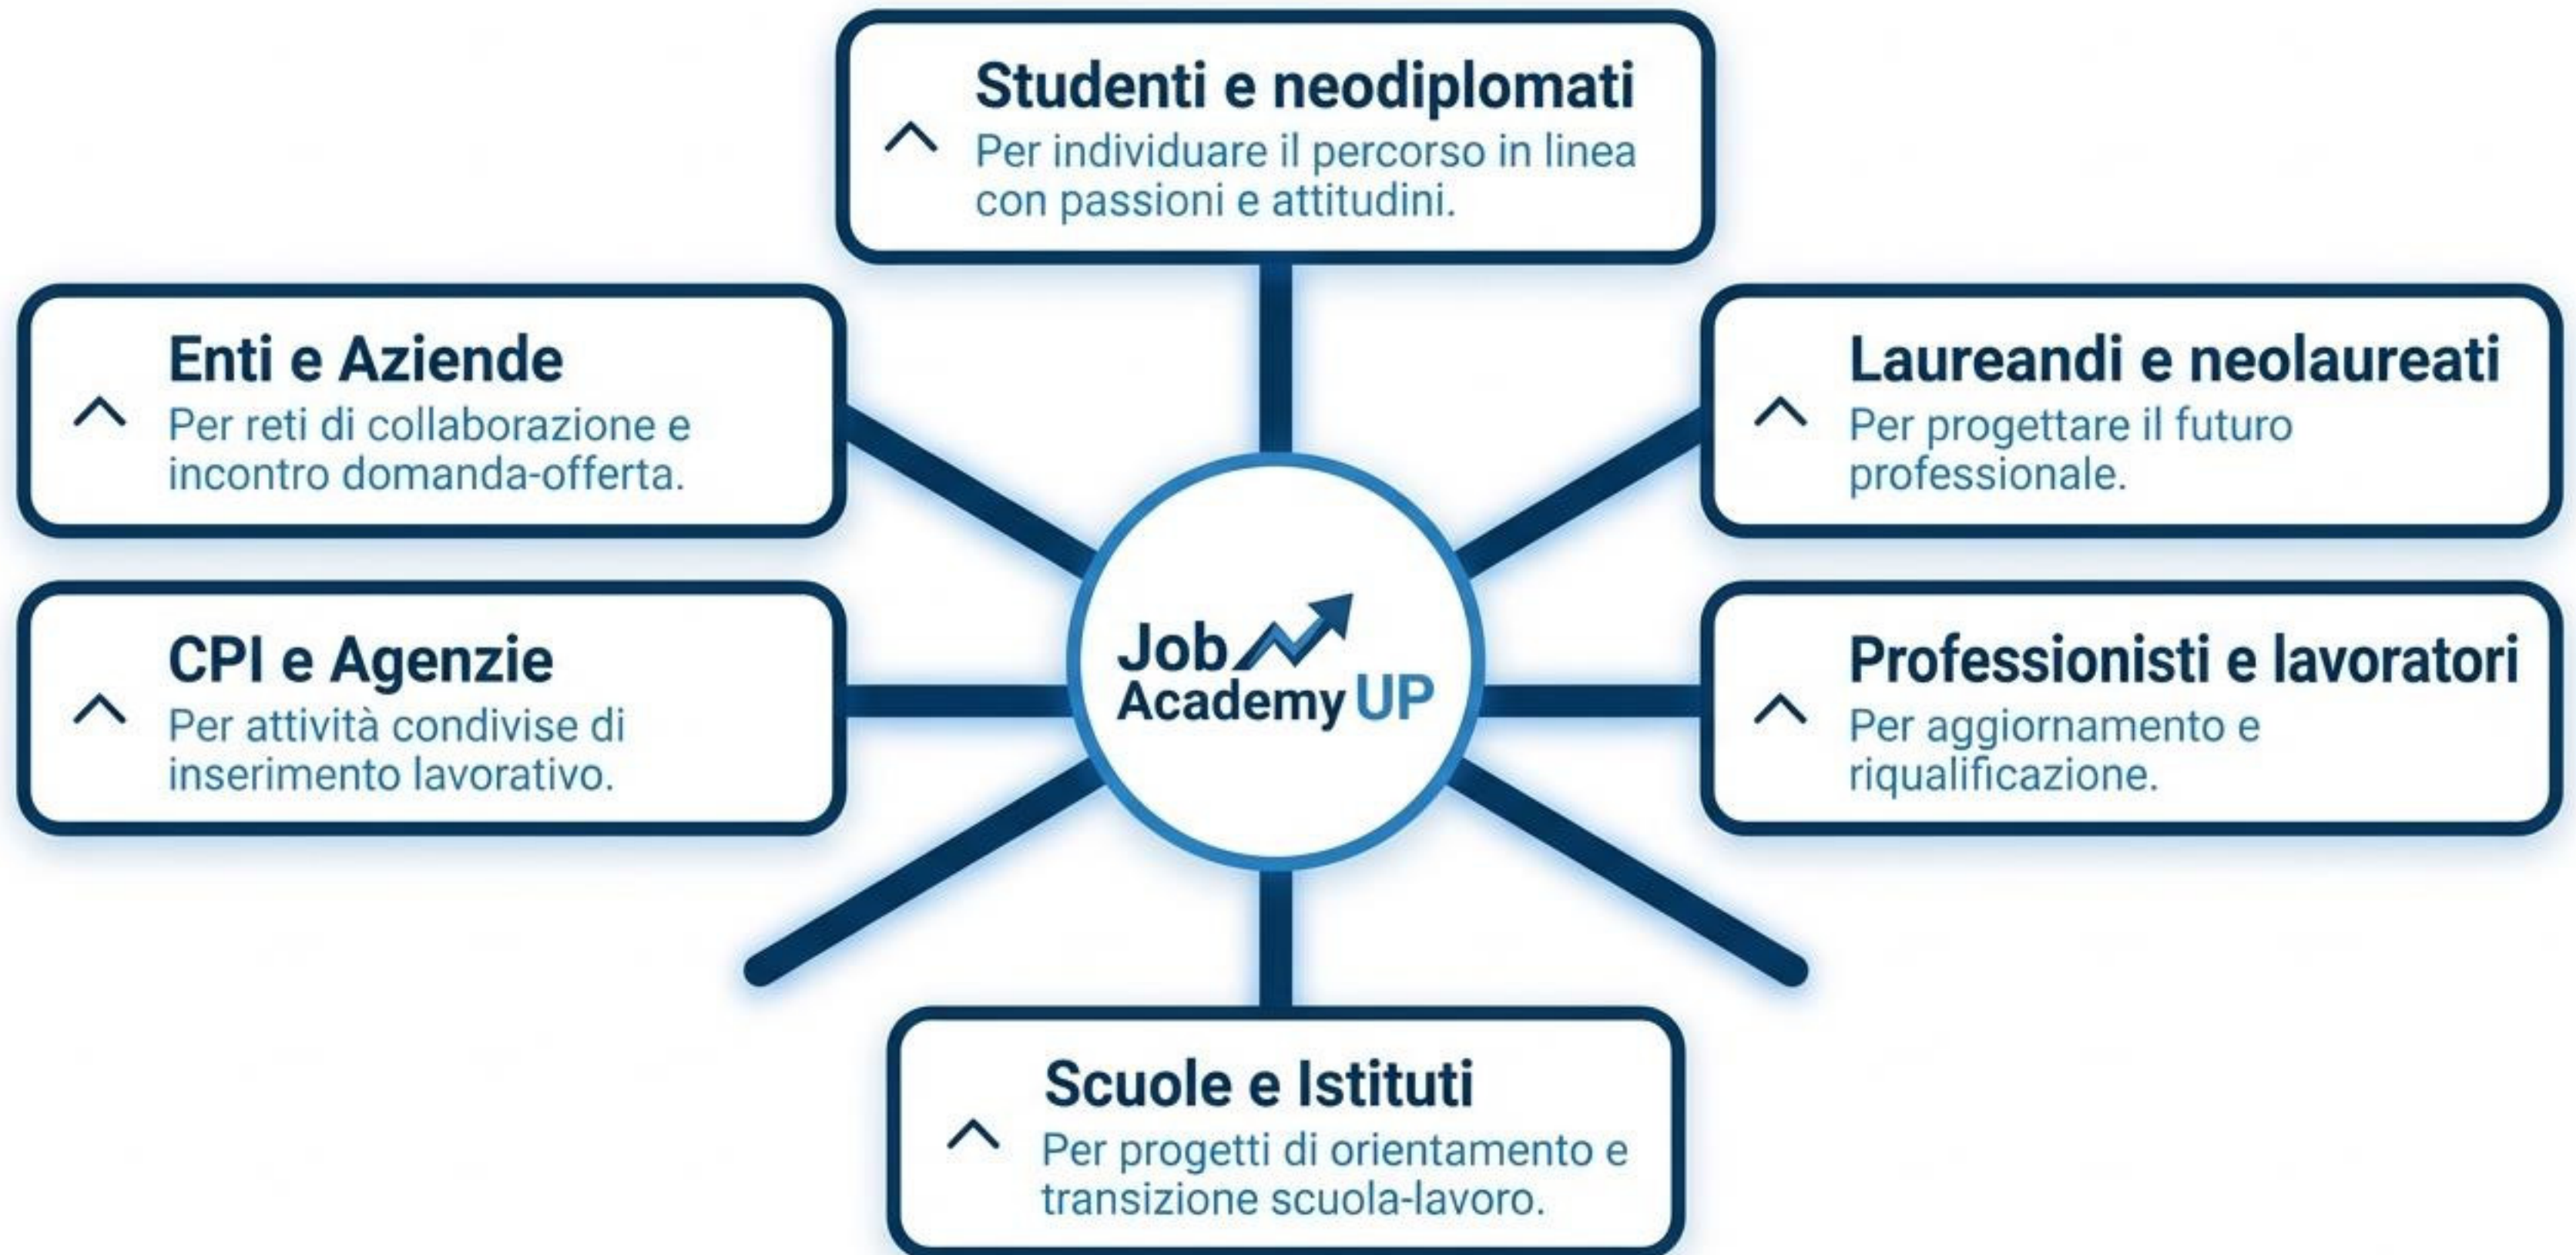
Studenti e neodiplomati
Per individuare il percorso in linea con passioni e attitudini.

Enti e Aziende
Per reti di collaborazione e incontro domanda-offerta.

Laureandi e neolaureati
Per progettare il futuro professionale.

Job Academy UP

CPI e Agenzie
Per attività condivise di inserimento lavorativo.

Professionisti e lavoratori
Per aggiornamento e riqualificazione.

Scuole e Istituti
Per progetti di orientamento e transizione scuola-lavoro.